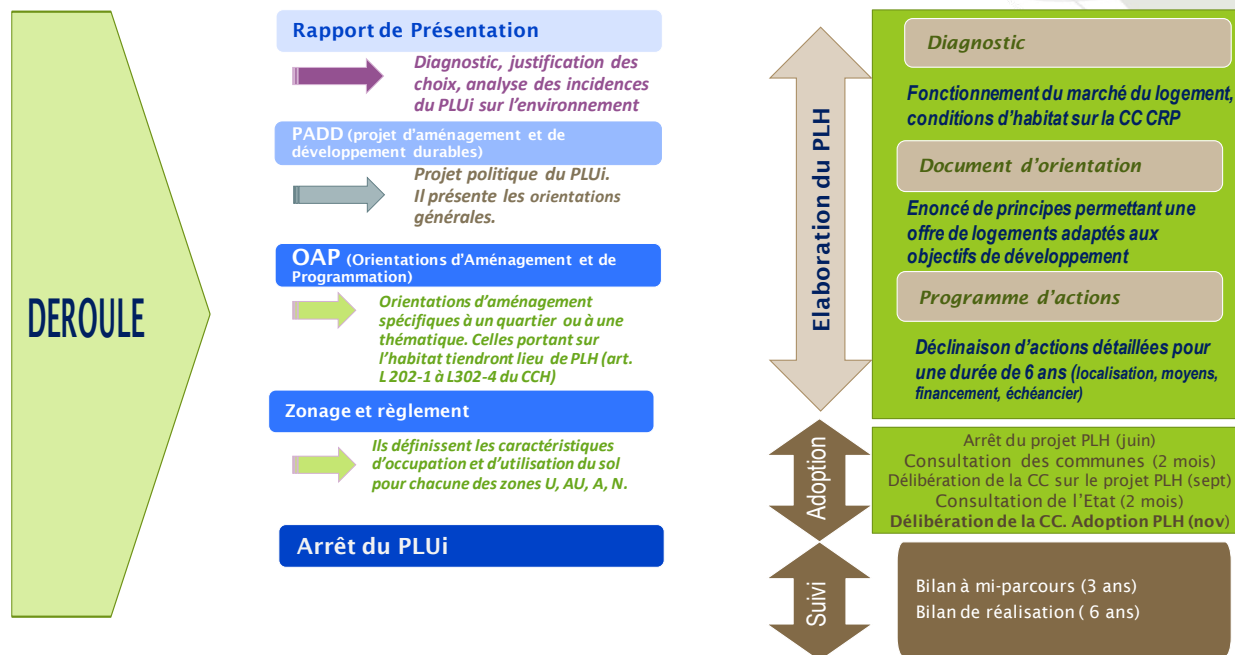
DEROULE

Rapport de Présentation

Diagnostic, justification des choix, analyse des incidences du PLUi sur l'environnement

PADD (projet d'aménagement et de développement durables)

Projet politique du PLUi. Il présente les orientations générales.

OAP (Orientations d'Aménagement et de Programmation)

Orientations d'aménagement spécifiques à un quartier ou à une thématique. Celles portant sur l'habitat tiendront lieu de PLH (art. L 202-1 à L302-4 du CCH)

Zonage et règlement

Ils définissent les caractéristiques d'occupation et d'utilisation du sol pour chacune des zones U, AU, A, N.

Arrêt du PLUi

Elaboration du PLH

Diagnostic

Fonctionnement du marché du logement, conditions d'habitat sur la CC CRP

Document d'orientation

Enoncé de principes permettant une offre de logements adaptés aux objectifs de développement

Programme d'actions

Déclinaison d'actions détaillées pour une durée de 6 ans (localisation, moyens, financement, échéancier)

Adoption

Arrêt du projet PLH (juin)
Consultation des communes (2 mois)
Délibération de la CC sur le projet PLH (sept)
Consultation de l'Etat (2 mois)
Délibération de la CC. Adoption PLH (nov)

Suivi

Bilan à mi-parcours (3 ans)
Bilan de réalisation ( 6 ans)